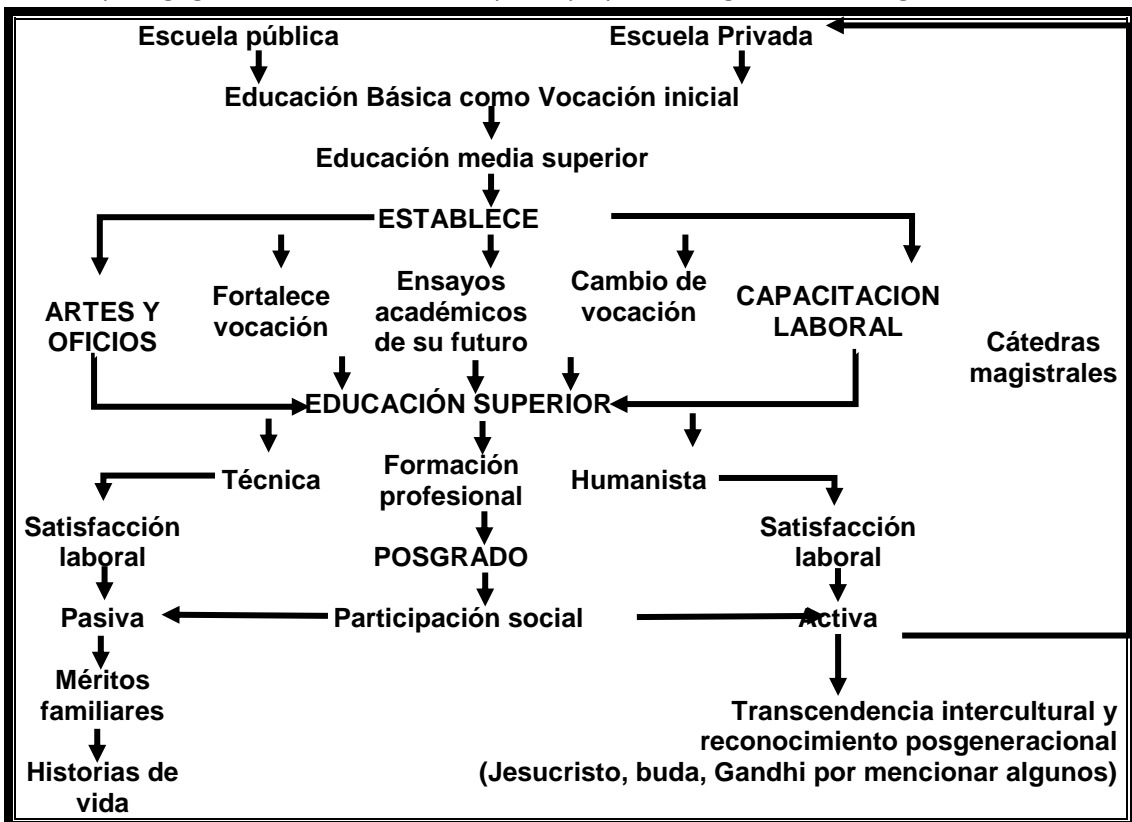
Escuela pública

Escuela Privada

Educación Básica como Vocación inicial

Educación media superior

ESTABLECE

ARTES Y OFICIOS

Fortalece vocación

Ensayos académicos de su futuro

Cambio de vocación

CAPACITACION LABORAL

Cátedras magistrales

EDUCACIÓN SUPERIOR

Técnica

Formación profesional

Humanista

Satisfacción laboral

POSGRADO

Satisfacción laboral

Pasiva

Participación social

Activa

Méritos familiares

Historias de vida

Transcendencia intercultural y reconocimiento posgeneracional (Jesucristo, buda, Gandhi por mencionar algunos)